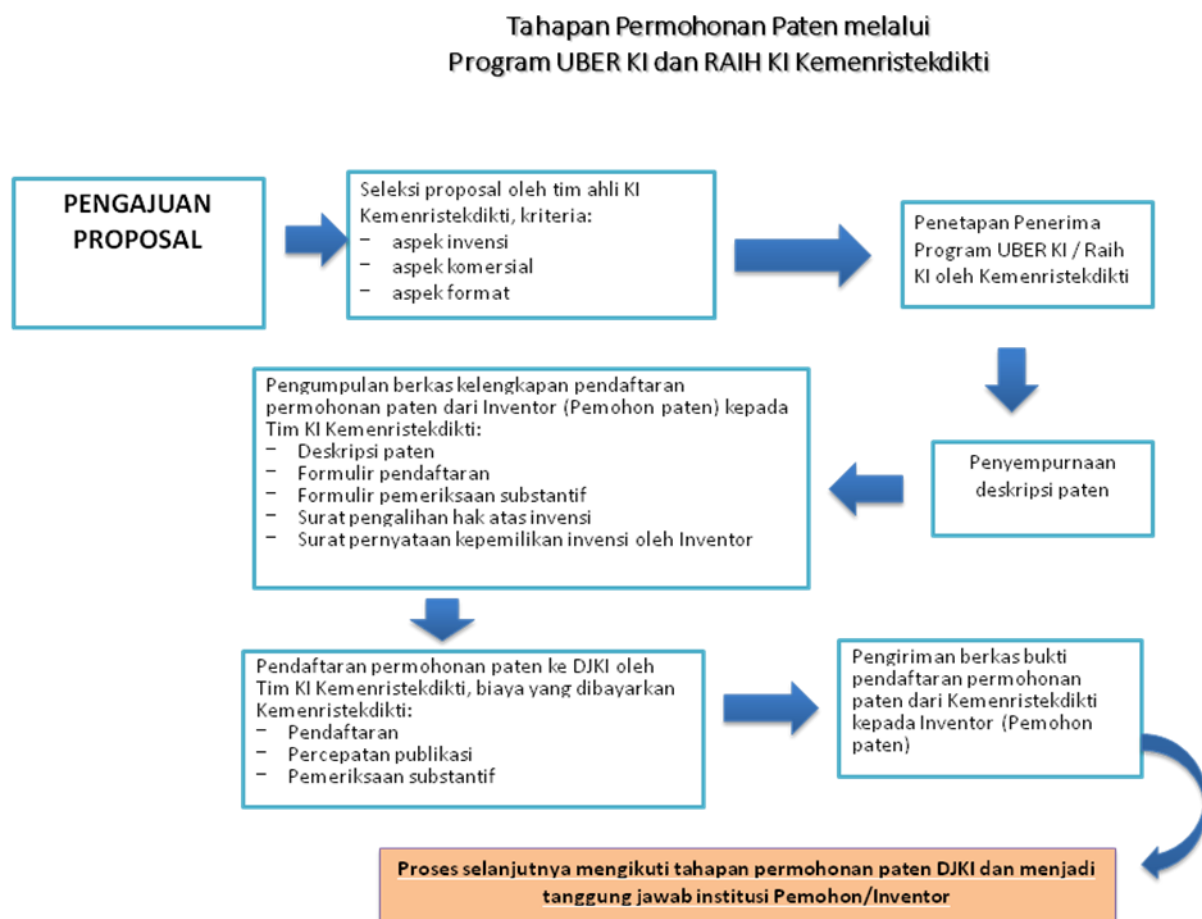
Tahapan Permohonan Paten melalui
Program UBER KI dan RAIH KI Kemenristekdikti

PENGAJUAN PROPOSAL

Seleksi proposal oleh tim ahli KI Kemenristekdikti, kriteria:
– aspek invensi
– aspek komersial
– aspek format

Penetapan Penerima Program UBER KI / Raih KI oleh Kemenristekdikti

Penyempurnaan deskripsi paten

Pengumpulan berkas kelengkapan pendaftaran permohonan paten dari Inventor (Pemohon paten) kepada Tim KI Kemenristekdikti:
– Deskripsi paten
– Formulir pendaftaran
– Formulir pemeriksaan substantif
– Surat pengalihan hak atas invensi
– Surat pernyataan kepemilikan invensi oleh Inventor

Pendaftaran permohonan paten ke DJKI oleh Tim KI Kemenristekdikti, biaya yang dibayarkan Kemenristekdikti:
– Pendaftaran
– Percepatan publikasi
– Pemeriksaan substantif

Pengiriman berkas bukti pendaftaran permohonan paten dari Kemenristekdikti kepada Inventor (Pemohon paten)

Proses selanjutnya mengikuti tahapan permohonan paten DJKI dan menjadi tanggung jawab institusi Pemohon/Inventor